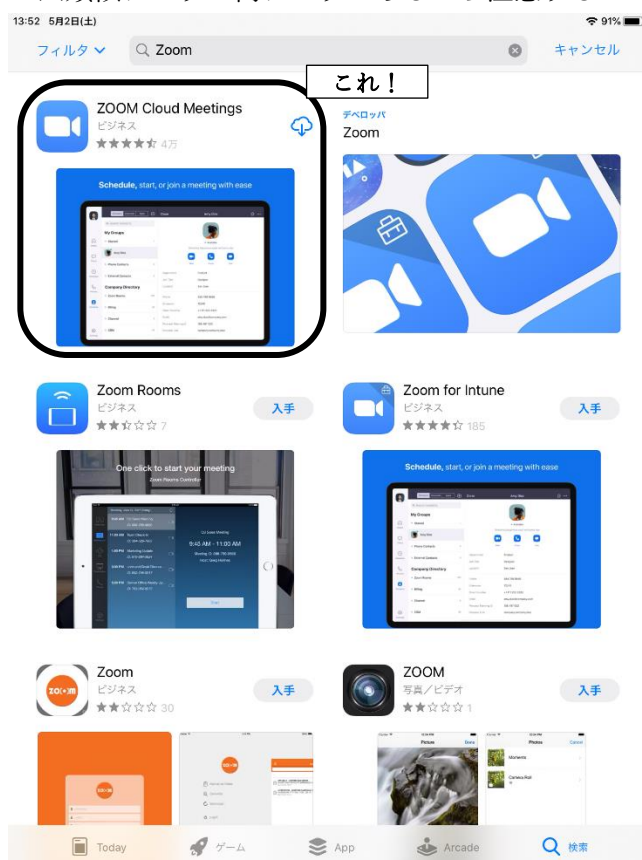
13:52 5月2日(土)

91%

フィルタ

Zoom

キャンセル

これ！

ZOOM Cloud Meetings
ビジネス
4万

Schedule, start, or join a meeting with ease

My Groups

Company Directory

デベロッパ
Zoom

Zoom Rooms
ビジネス
7

入手

One click to start your meeting

9:45 AM - 11:00 AM

Zoom for Intune
ビジネス
185

入手

Schedule, start, or join a meeting with ease

My Groups

Company Directory

Zoom
ビジネス
30

入手

ZOOM
写真／ビデオ
1

入手

Picture

Photos

Moments

Camera Roll

Today

ゲーム

App

Arcade

検索